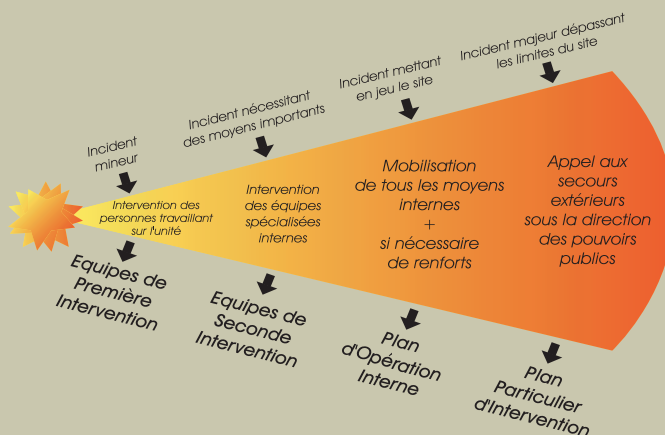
Incident mineur

Incident nécessitant des moyens importants

Incident mettant en jeu le site

Incident majeur dépassant les limites du site

Intervention des personnes travaillant sur l'unité

Intervention des équipes spécialisées internes

Mobilisation de tous les moyens internes + si nécessaire de renforts

Appel aux secours extérieurs sous la direction des pouvoirs publics

Equipes de Première Intervention

Equipes de Seconde Intervention

Plan d'Opération Interne

Plan Particulier d'Intervention